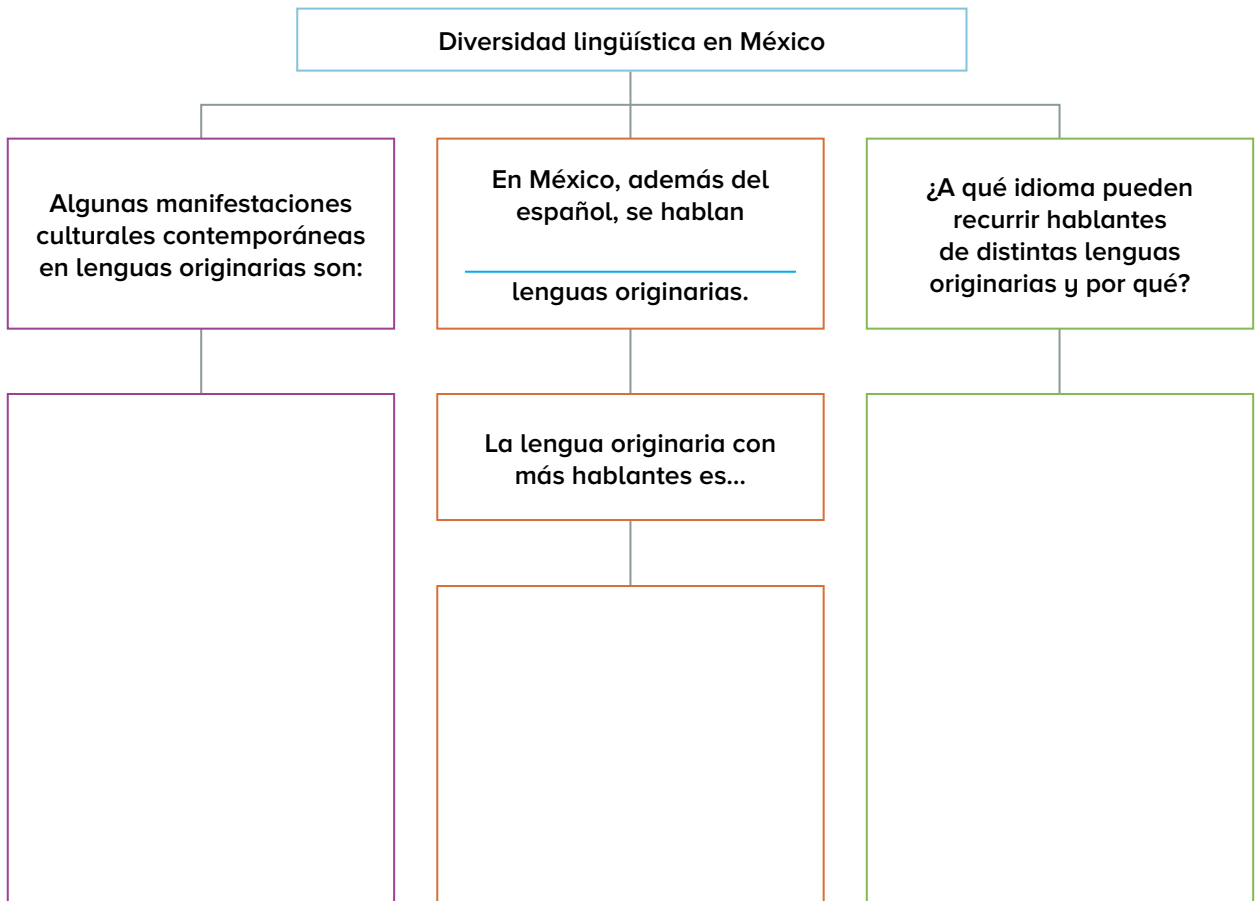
Diversidad lingüística en México

Algunas manifestaciones culturales contemporáneas en lenguas originarias son:

En México, además del español, se hablan ________ lenguas originarias.

La lengua originaria con más hablantes es...

¿A qué idioma pueden recurrir hablantes de distintas lenguas originarias y por qué?